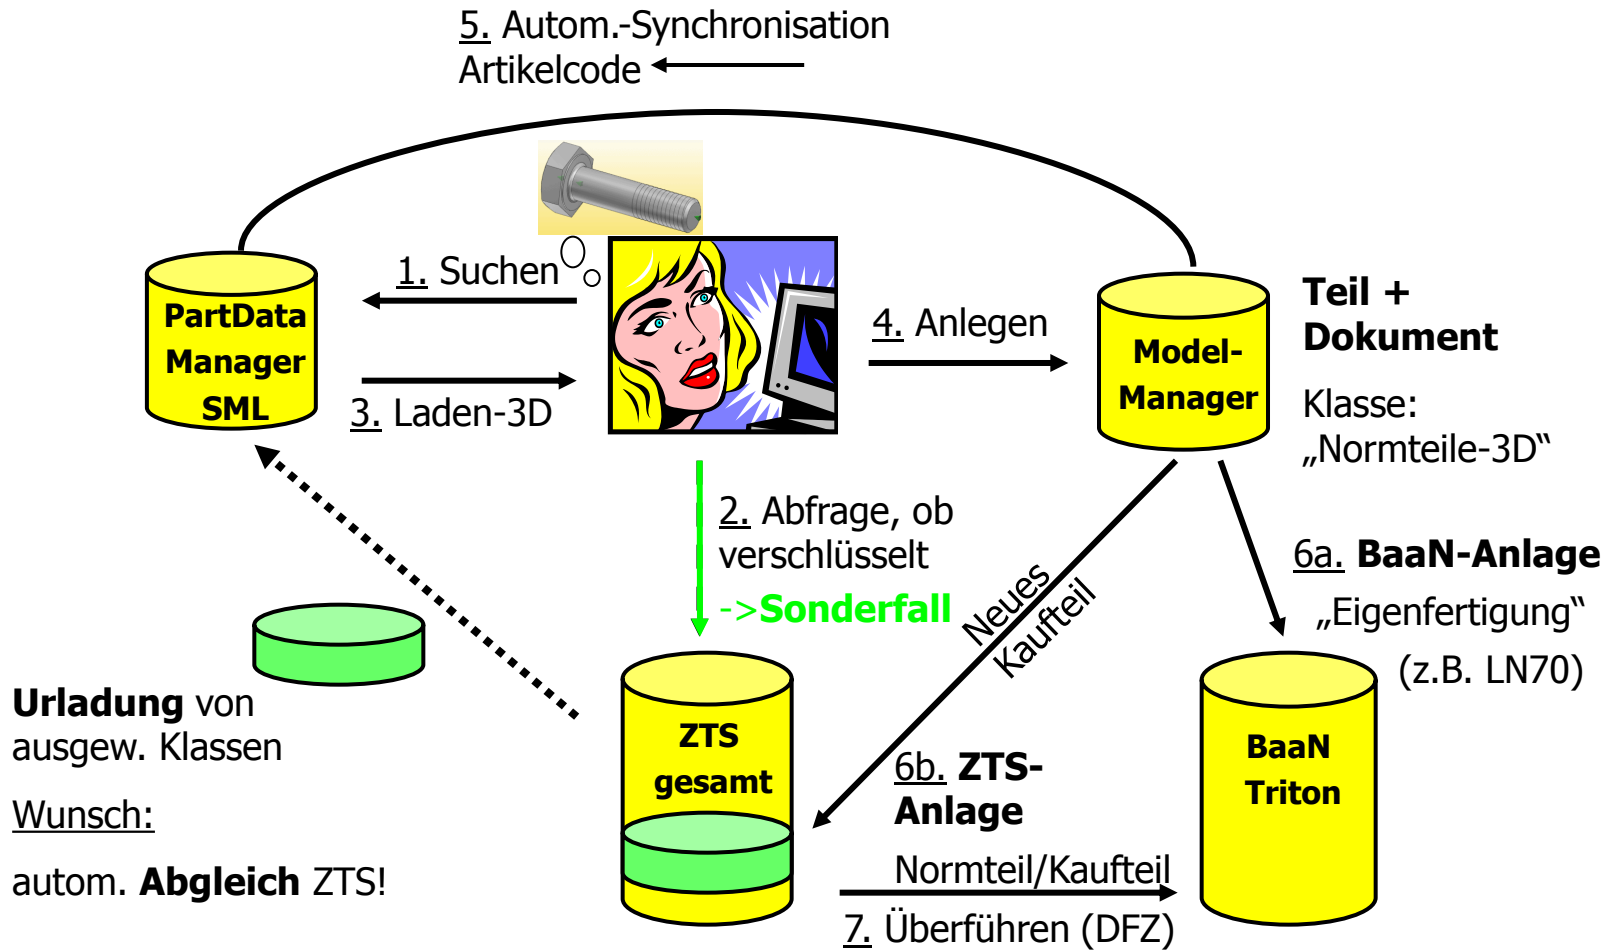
5. Autom.-Synchronisation
Artikelcode

PartData Manager SML

1. Suchen

3. Laden-3D

4. Anlegen

Model-Manager

Teil + Dokument

Klasse: „Normteile-3D“

2. Abfrage, ob verschlüsselt
->Sonderfall

Neues Kaufteil

6a. BaaN-Anlage
„Eigenfertigung“
(z.B. LN70)

Urladung von ausgew. Klassen

Wunsch:

autom. Abgleich ZTS!

ZTS gesamt

6b. ZTS-Anlage

BaaN Triton

Normteil/Kaufteil

7. Überführen (DFZ)